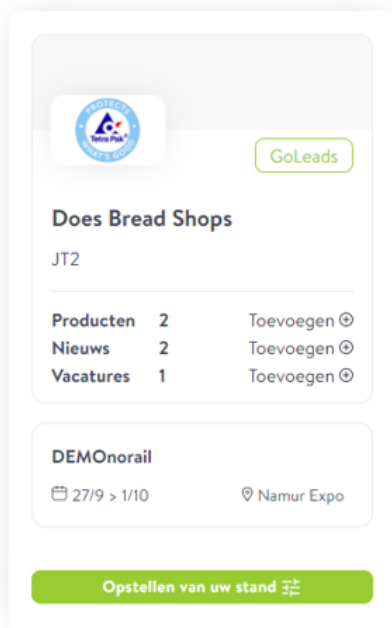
PROTECTS
Tetra Pak
WHAT'S GOOD

GoLeads

Does Bread Shops

JT2

| | | |
|---|---|---|
| Producten | 2 | Toevoegen ⊕ |
| Nieuws | 2 | Toevoegen ⊕ |
| Vacatures | 1 | Toevoegen ⊕ |

DEMOnorail

27/9 > 1/10 Namur Expo

Opstellen van uw stand